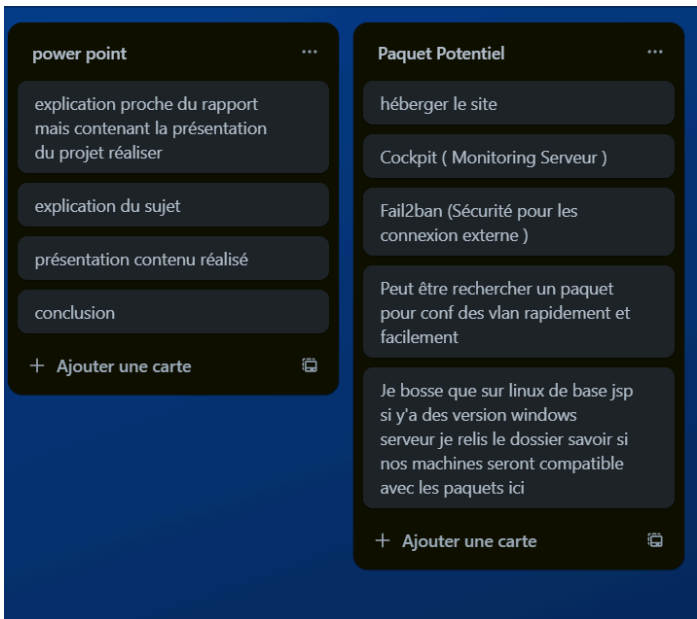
power point ...

explication proche du rapport mais contenant la présentation du projet réaliser

explication du sujet

présentation contenu réalisé

conclusion

+ Ajouter une carte

Paquet Potentiel ...

héberger le site

Cockpit ( Monitoring Serveur )

Fail2ban (Sécurité pour les connexion externe )

Peut être rechercher un paquet pour conf des vlan rapidement et facilement

Je bosse que sur linux de base jsp si y'a des version windows serveur je relis le dossier savoir si nos machines seront compatible avec les paquets ici

+ Ajouter une carte